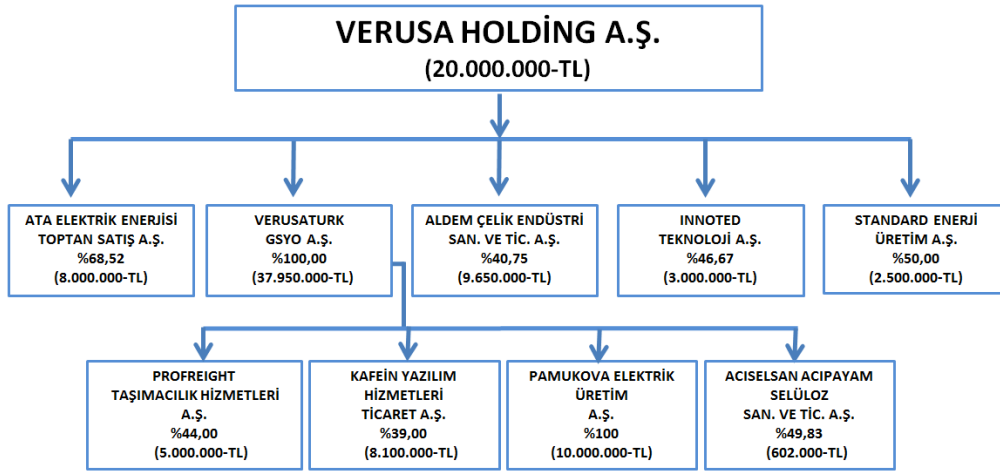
VERUSA HOLDİNG A.Ş.
(20.000.000-TL)

ATA ELEKTRİK ENERJİSİ TOPTAN SATIŞ A.Ş.
%68,52
(8.000.000-TL)

VERUSATURK GSYO A.Ş.
%100,00
(37.950.000-TL)

ALDEM ÇELİK ENDÜSTRİ SAN. VE TİC. A.Ş.
%40,75
(9.650.000-TL)

INNOTED TEKNOLOJİ A.Ş.
%46,67
(3.000.000-TL)

STANDARD ENERJİ ÜRETİM A.Ş.
%50,00
(2.500.000-TL)

PROFREIGHT TAŞIMACILIK HİZMETLERİ A.Ş.
%44,00
(5.000.000-TL)

KAFEİN YAZILIM HİZMETLERİ TİCARET A.Ş.
%39,00
(8.100.000-TL)

PAMUKOVA ELEKTRİK ÜRETİM A.Ş.
%100
(10.000.000-TL)

ACISELSAN ACIPAYAM SELÜLOZ SAN. VE TİC. A.Ş.
%49,83
(602.000-TL)